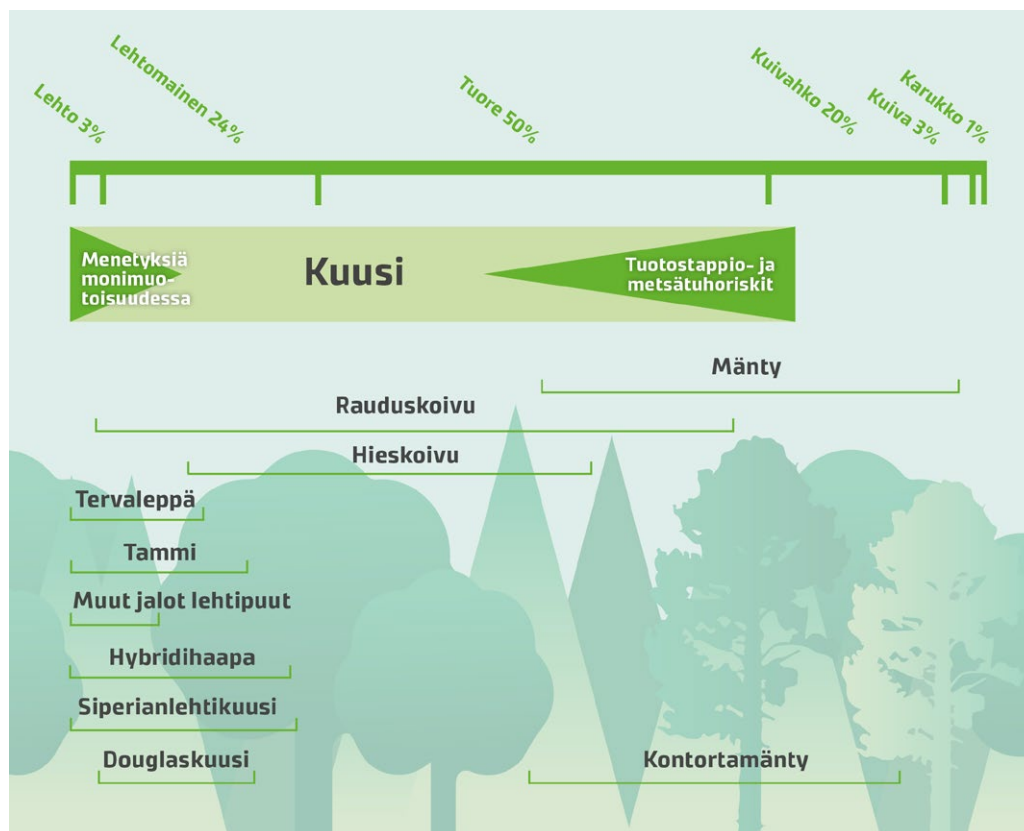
Lehto 3%
Lehtomainen 24%
Tuore 50%
Kuivahko 20%
Kuiva 3%
Karukko 1%

Menetyksiä monimuotoisuudessa
Kuusi
Tuotostappio- ja metsätuhoriskit

Mänty
Rauduskoivu
Hieskoivu
Tervaleppä
Tammi
Muut jalot lehtipuut
Hybridihaapa
Siperianlehtikuusi
Douglaskuusi
Kontortamänty